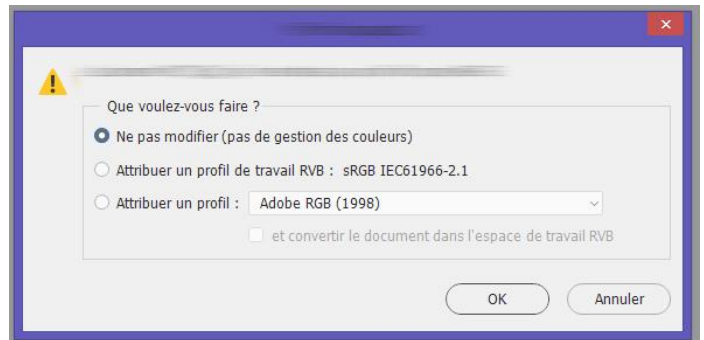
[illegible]

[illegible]

Que voulez-vous faire ?

Ne pas modifier (pas de gestion des couleurs)

Attribuer un profil de travail RVB : sRGB IEC61966-2.1

Attribuer un profil : Adobe RGB (1998)

et convertir le document dans l'espace de travail RVB

OK

Annuler